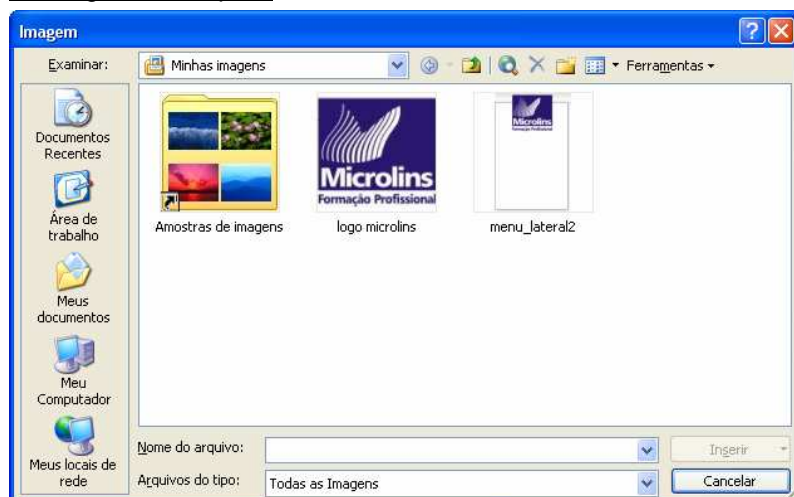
Imagem

Examinar: Minhas imagens

Ferramentas

Documentos Recentes

Área de trabalho

Meus documentos

Meu Computador

Meus locais de rede

Amostras de imagens

Microlins
Formação Profissional

logo microlins

Microlins

menu_lateral2

Nome do arquivo:

Arquivos do tipo: Todas as Imagens

Inserir

Cancelar